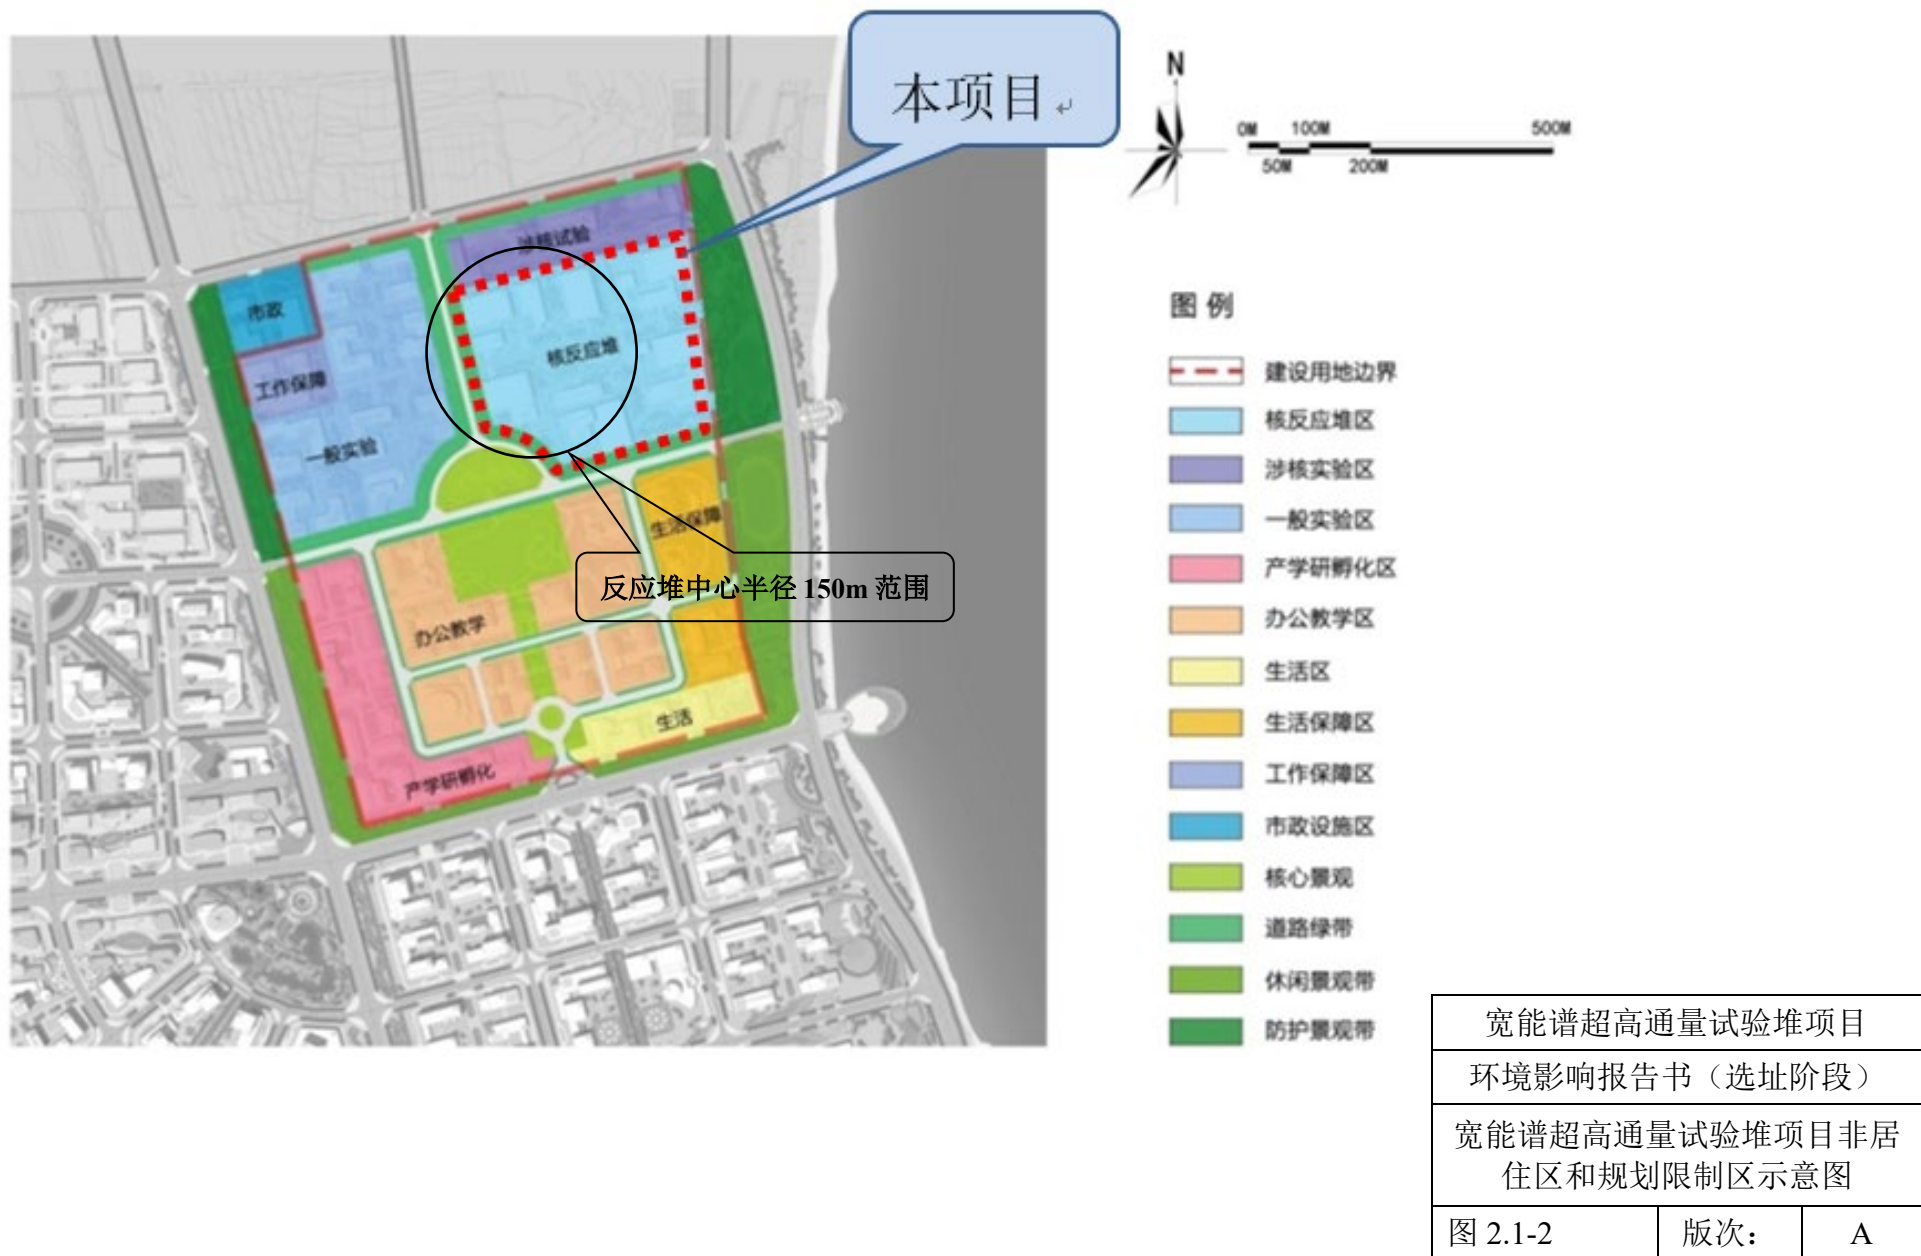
本项目

N

0M 100M 500M
50M 200M

涉核试验
市政
核反应堆
工作保障
一般实验
生活保障
反应堆中心半径 150m 范围
办公教学
生活
产学研孵化

图例
建设用地边界
核反应堆区
涉核实验区
一般实验区
产学研孵化区
办公教学区
生活区
生活保障区
工作保障区
市政设施区
核心景观
道路绿带
休闲景观带
防护景观带

宽能谱超高通量试验堆项目
环境影响报告书（选址阶段）
宽能谱超高通量试验堆项目非居住区和规划限制区示意图

| 图 2.1-2 | 版次： | A |
|---|---|---|